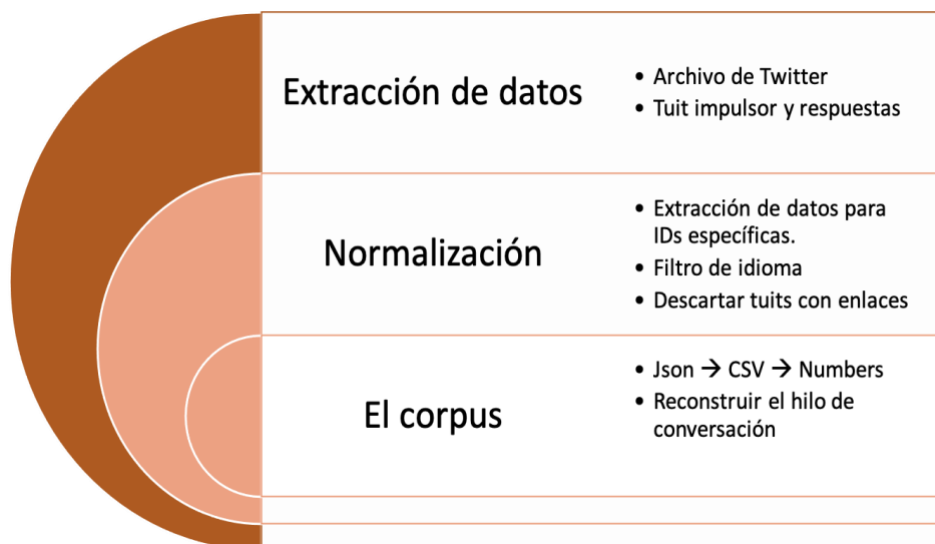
Extracción de datos

- Archivo de Twitter
- Tuit impulsor y respuestas

Normalización

- Extracción de datos para IDs específicas.
- Filtro de idioma
- Descartar tuits con enlaces

El corpus

- Json $\rightarrow$ CSV $\rightarrow$ Numbers
- Reconstruir el hilo de conversación